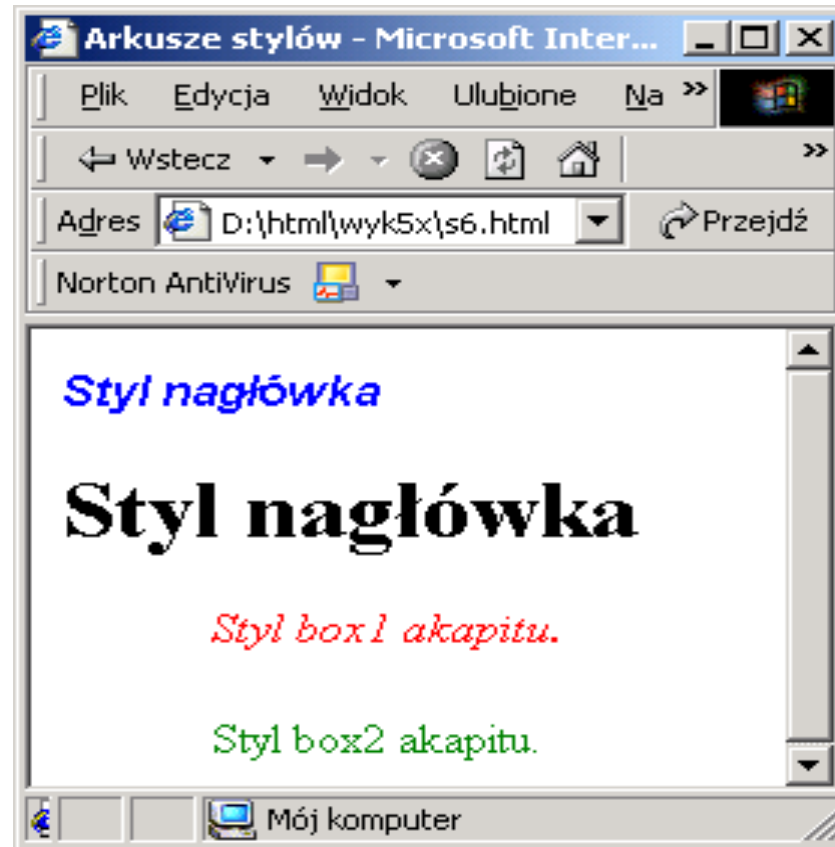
Arkusze stylów - Microsoft Inter...

Plik Edycja Widok Ulubione Na »

⇦ Wstecz

Adres D:\html\wyk5x\s6.html Przejdź

Norton AntiVirus

Styl nagłówka

Styl nagłówka

Styl box1 akapitu.

Styl box2 akapitu.

Mój komputer